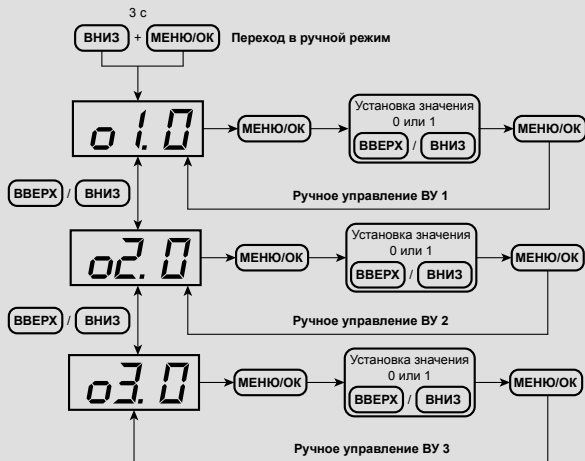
3 с

ВНИЗ + МЕНЮ/ОК Переход в ручной режим

o1.0

МЕНЮ/ОК

Установка значения
0 или 1
ВВЕРХ / ВНИЗ

МЕНЮ/ОК

Ручное управление ВУ 1

ВВЕРХ / ВНИЗ

o2.0

МЕНЮ/ОК

Установка значения
0 или 1
ВВЕРХ / ВНИЗ

МЕНЮ/ОК

Ручное управление ВУ 2

ВВЕРХ / ВНИЗ

o3.0

МЕНЮ/ОК

Установка значения
0 или 1
ВВЕРХ / ВНИЗ

МЕНЮ/ОК

Ручное управление ВУ 3